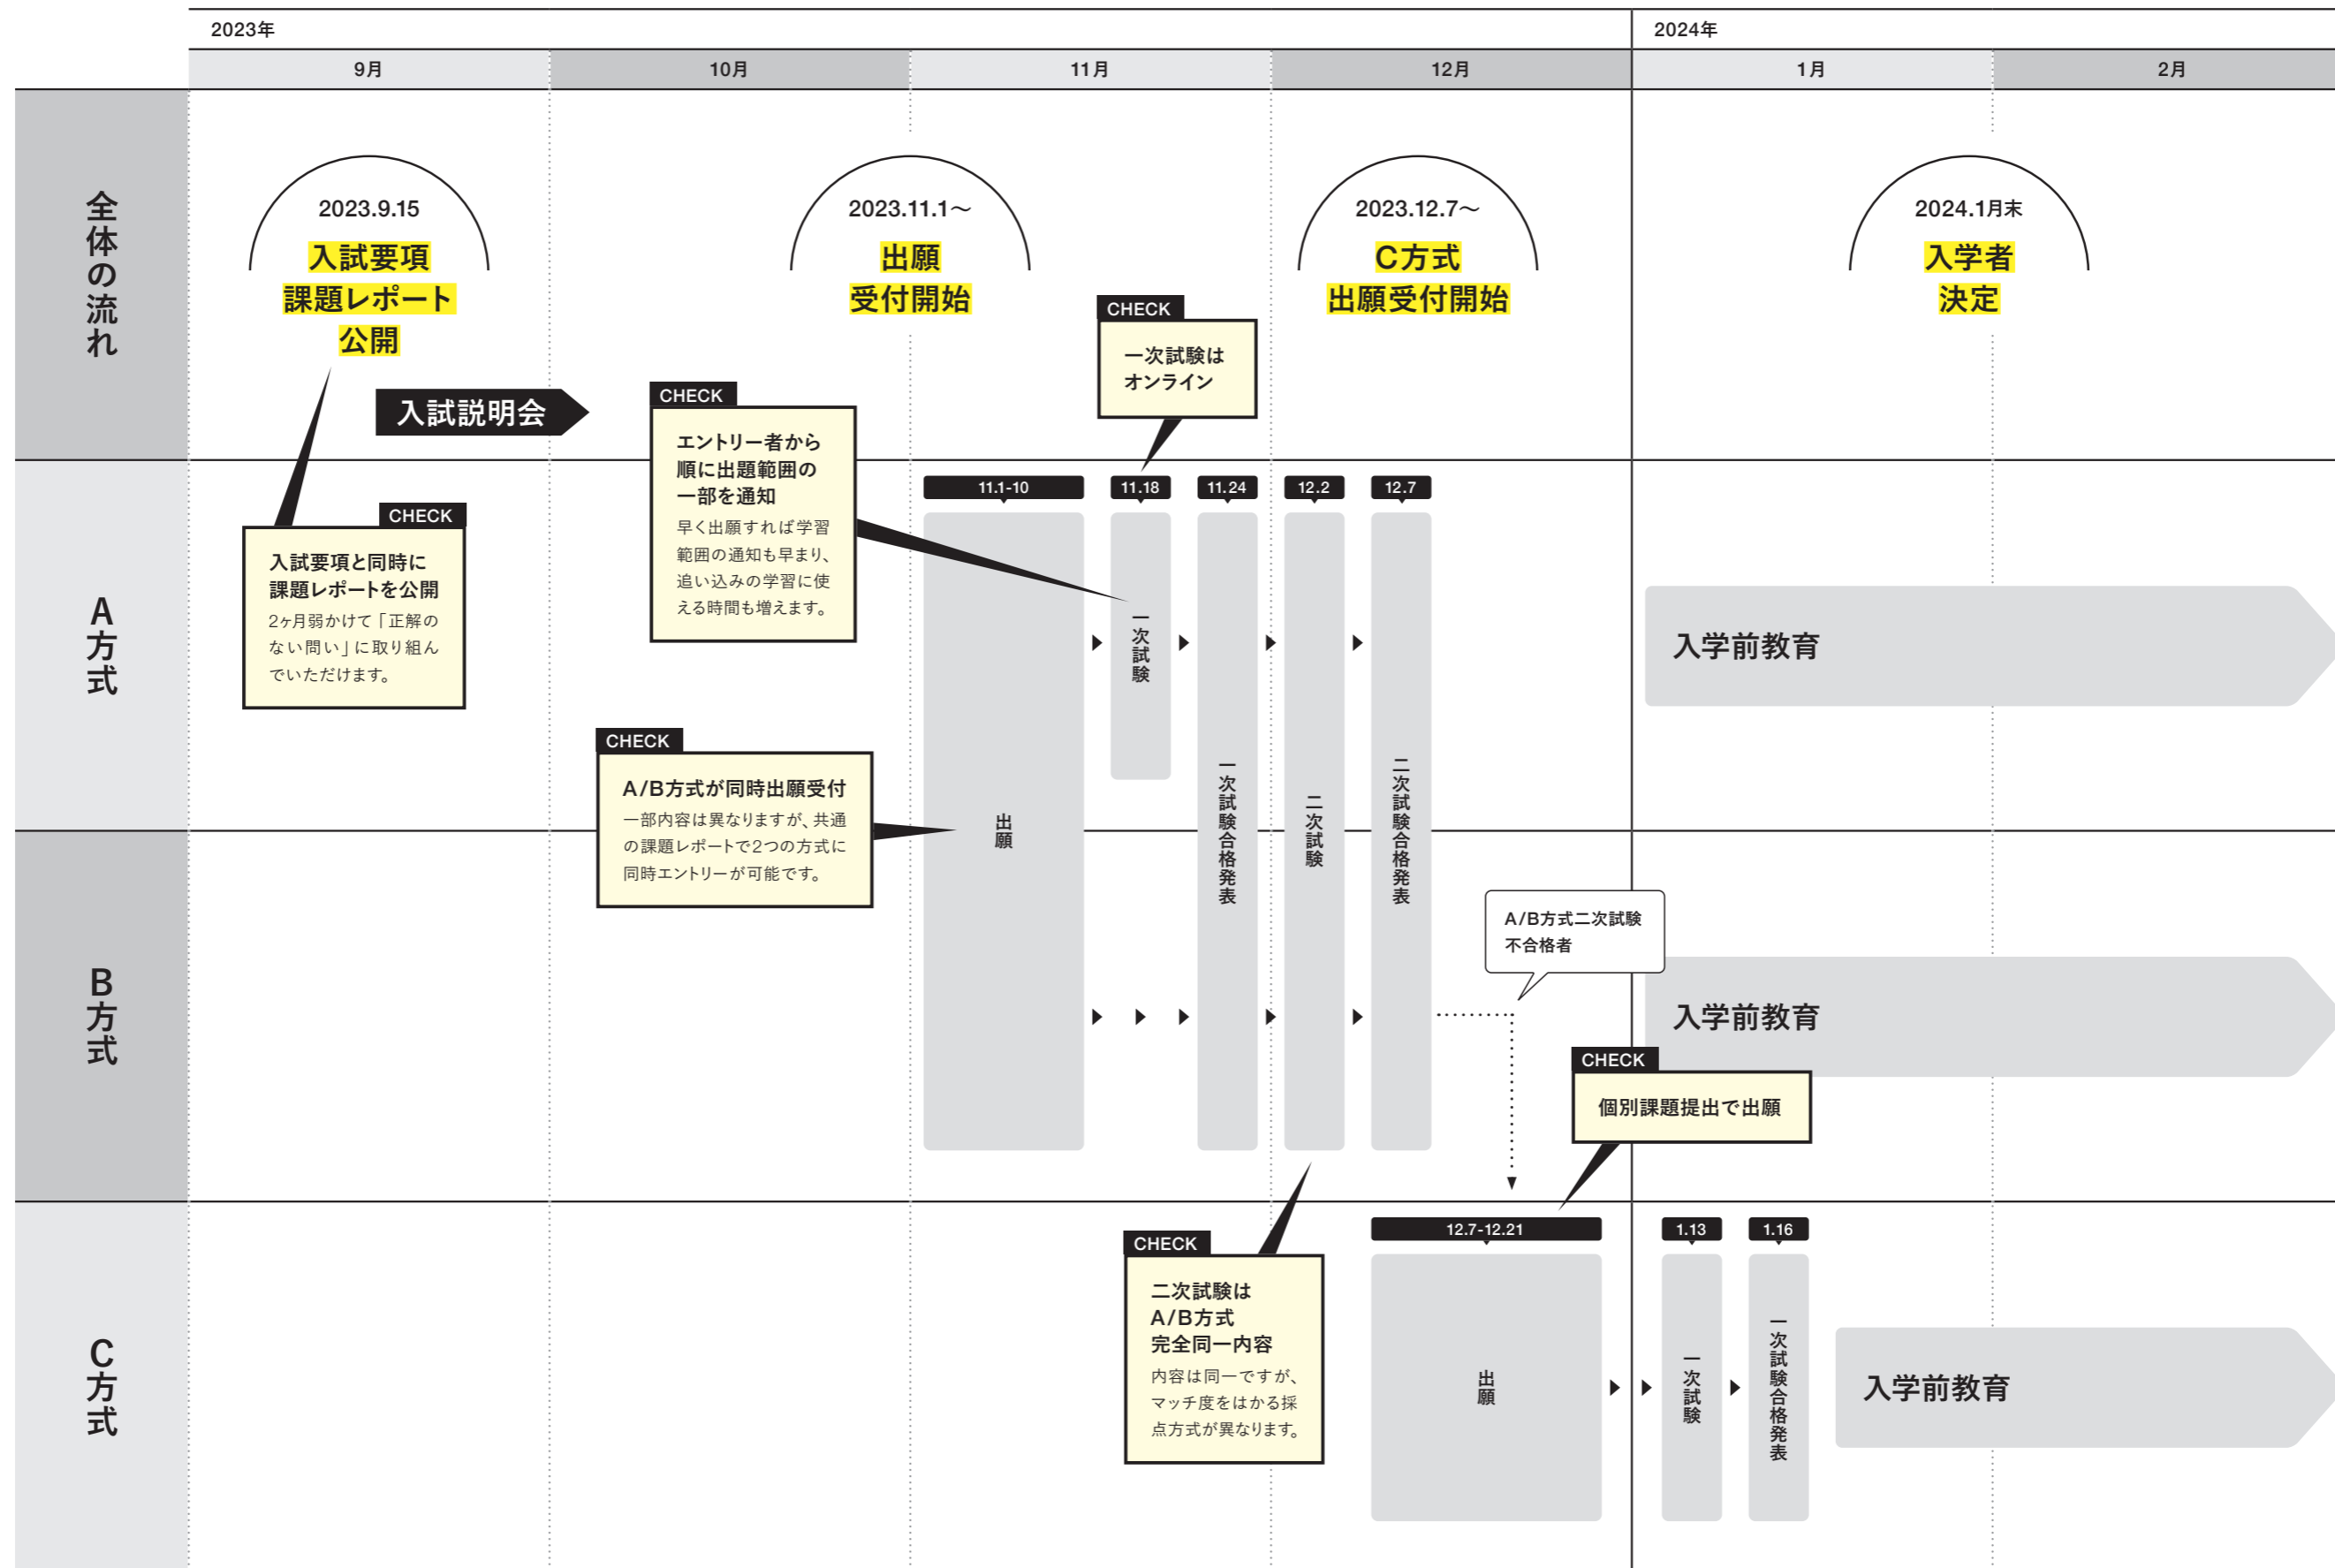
2023年
2024年

| 9月 | 10月 | 11月 | 12月 | 1月 | 2月 |
|---|---|---|---|---|---|

全体の流れ

2023.9.15
入試要項
課題レポート
公開

2023.11.1〜
出願
受付開始

2023.12.7〜
C方式
出願受付開始

2024.1月末
入学者
決定

入試説明会

CHECK
一次試験は
オンライン

CHECK
エントリー者から順に出題範囲の一部を通知
早く出願すれば学習範囲の通知も早まり、追い込みの学習に使える時間も増えます。

A方式

CHECK
入試要項と同時に課題レポートを公開
2ヶ月弱かけて「正解のない問い」に取り組んでいただけます。

11.1-10
出願

11.18
一次試験

11.24
一次試験合格発表

12.2
二次試験

12.7
二次試験合格発表

入学前教育

CHECK
A/B方式が同時出願受付
一部内容は異なりますが、共通の課題レポートで2つの方式に同時エントリーが可能です。

B方式

A/B方式二次試験
不合格者

入学前教育

CHECK
個別課題提出で出願

C方式

CHECK
二次試験は
A/B方式
完全同一内容
内容は同一ですが、マッチ度をはかる採点方式が異なります。

12.7-12.21
出願

1.13
一次試験

1.16
一次試験合格発表

入学前教育